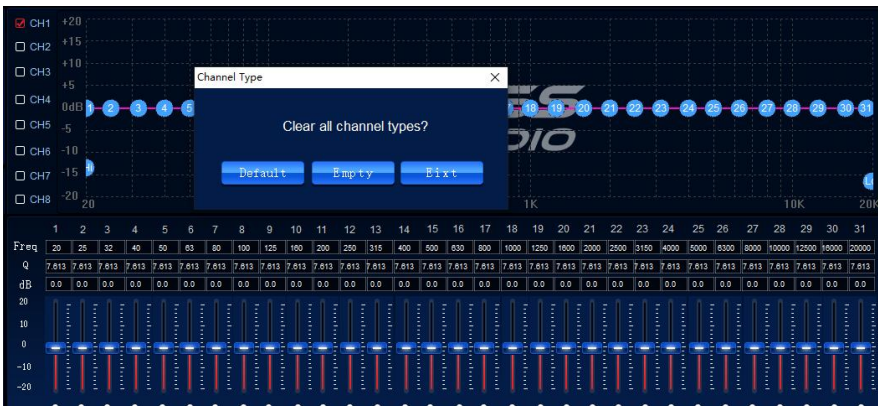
CH1 +20
CH2 +15
CH3 +10
+5
CH4 0dB
CH5 -5
CH6 -10
CH7 -15
CH8 -20

1 2 3 4 5 18 19 20 21 22 23 24 25 26 27 28 29 30 31

20 1K 10K 20K

Channel Type

Clear all channel types?

Default Empty Eixt

| | 1 | 2 | 3 | 4 | 5 | 6 | 7 | 8 | 9 | 10 | 11 | 12 | 13 | 14 | 15 | 16 | 17 | 18 | 19 | 20 | 21 | 22 | 23 | 24 | 25 | 26 | 27 | 28 | 29 | 30 | 31 |
|---|---|---|---|---|---|---|---|---|---|---|---|---|---|---|---|---|---|---|---|---|---|---|---|---|---|---|---|---|---|---|---|
| Freq | 20 | 25 | 32 | 40 | 50 | 63 | 80 | 100 | 125 | 160 | 200 | 250 | 315 | 400 | 500 | 630 | 800 | 1000 | 1250 | 1600 | 2000 | 2500 | 3150 | 4000 | 5000 | 6300 | 8000 | 10000 | 12500 | 16000 | 20000 |
| Q | 7.613 | 7.613 | 7.613 | 7.613 | 7.613 | 7.613 | 7.613 | 7.613 | 7.613 | 7.613 | 7.613 | 7.613 | 7.613 | 7.613 | 7.613 | 7.613 | 7.613 | 7.613 | 7.613 | 7.613 | 7.613 | 7.613 | 7.613 | 7.613 | 7.613 | 7.613 | 7.613 | 7.613 | 7.613 | 7.613 | 7.613 |
| dB | 0.0 | 0.0 | 0.0 | 0.0 | 0.0 | 0.0 | 0.0 | 0.0 | 0.0 | 0.0 | 0.0 | 0.0 | 0.0 | 0.0 | 0.0 | 0.0 | 0.0 | 0.0 | 0.0 | 0.0 | 0.0 | 0.0 | 0.0 | 0.0 | 0.0 | 0.0 | 0.0 | 0.0 | 0.0 | 0.0 | 0.0 |

20
10
0
-10
-20